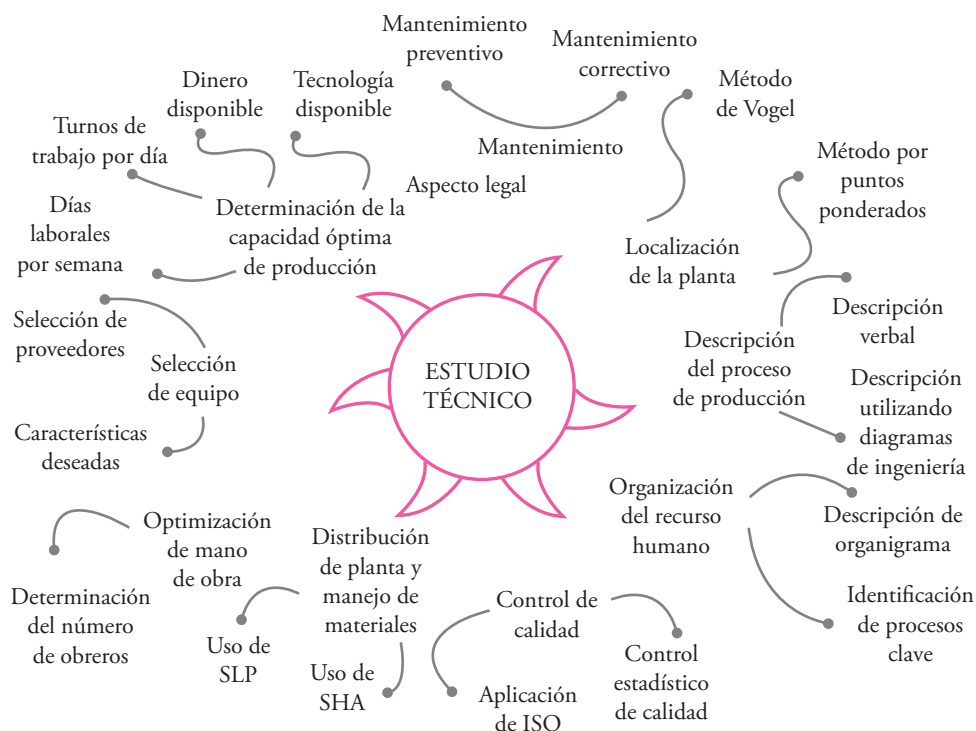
ESTUDIO TÉCNICO

Determinación de la capacidad óptima de producción

Turnos de trabajo por día

Dinero disponible

Tecnología disponible

Días laborales por semana

Mantenimiento preventivo

Mantenimiento correctivo

Mantenimiento

Aspecto legal

Método de Vogel

Método por puntos ponderados

Localización de la planta

Selección de proveedores

Selección de equipo

Características deseadas

Descripción del proceso de producción

Descripción verbal

Descripción utilizando diagramas de ingeniería

Organización del recurso humano

Descripción de organigrama

Identificación de procesos clave

Optimización de mano de obra

Determinación del número de obreros

Distribución de planta y manejo de materiales

Uso de SLP

Uso de SHA

Control de calidad

Aplicación de ISO

Control estadístico de calidad